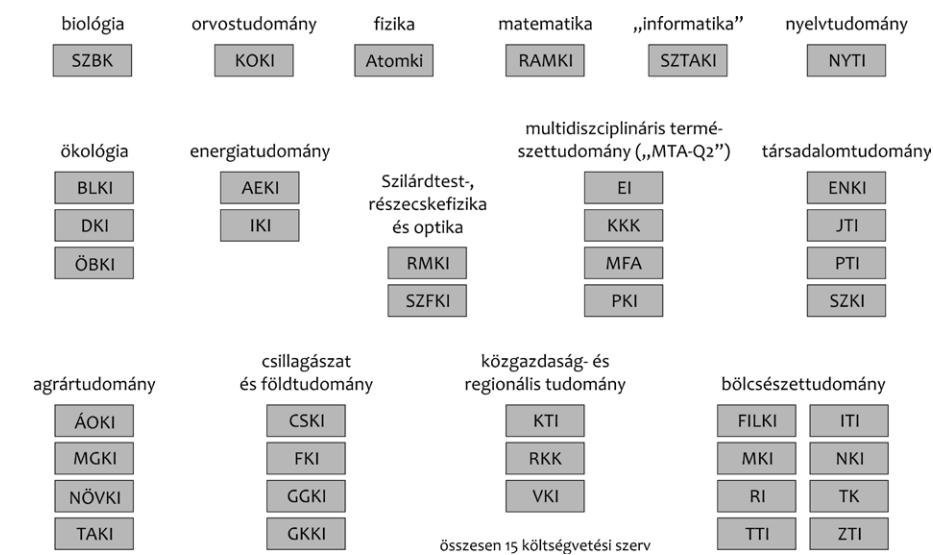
biológia
SZBK

orvostudomány
KOKI

fizika
Atomki

matematika
RAMKI

„informatika”
SZTAKI

nyelvtudomány
NYTI

ökológia
BLKI
DKI
ÖBKI

energiatudomány
AEKI
IKI

Szilárdtest-, részecskefizika és optika
RMKI
SZFKI

multidiszciplináris természettudomány („MTA-Q2”)
EI
KKK
MFA
PKI

társadalomtudomány
ENKI
JTI
PTI
SZKI

agrártudomány
ÁOKI
MGKI
NÖVKI
TAKI

csillagászat és földtudomány
CSKI
FKI
GGKI
GKKI

közgazdaság- és regionális tudomány
KTI
RKK
VKI

bölcsészettudomány
FILKI
ITI
MKI
NKI
RI
TK
TTI
ZTI

összesen 15 költségvetési szerv